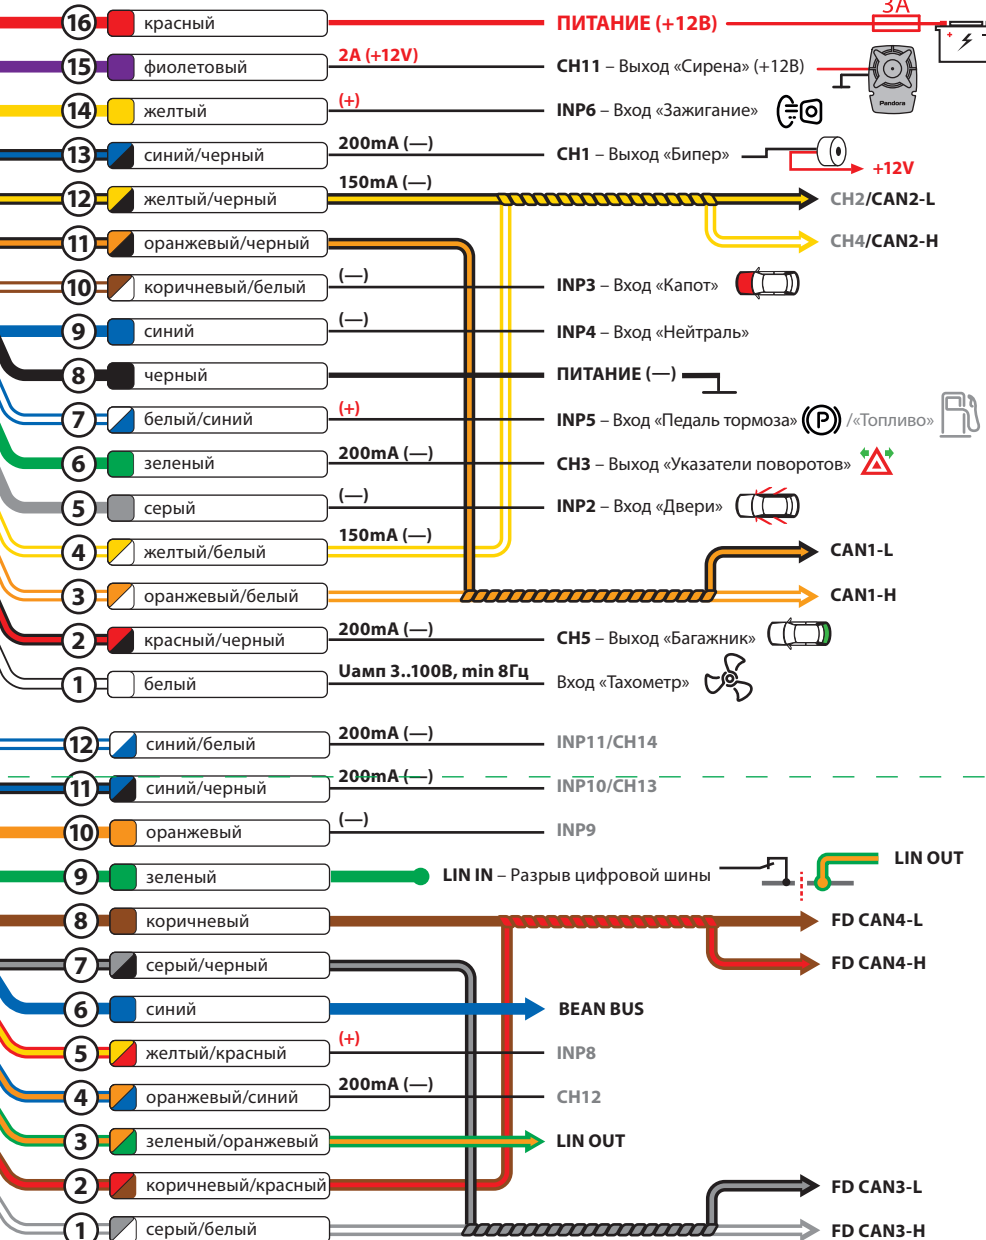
16 красный
ПИТАНИЕ (+12В)
3А
15 фиолетовый
2A (+12V)
CH11 – Выход «Сирена» (+12В)
Pandora
14 желтый
(+)
INP6 – Вход «Зажигание»
13 синий/черный
200mA (—)
CH1 – Выход «Бипер»
+12V
12 желтый/черный
150mA (—)
CH2/CAN2-L
CH4/CAN2-H
11 оранжевый/черный
10 коричневый/белый
(—)
INP3 – Вход «Капот»
9 синий
(—)
INP4 – Вход «Нейтраль»
8 черный
ПИТАНИЕ (—)
7 белый/синий
(+)
INP5 – Вход «Педаль тормоза» /«Топливо»
6 зеленый
200mA (—)
CH3 – Выход «Указатели поворотов»
5 серый
(—)
INP2 – Вход «Двери»
4 желтый/белый
150mA (—)
CAN1-L
3 оранжевый/белый
CAN1-H
2 красный/черный
200mA (—)
CH5 – Выход «Багажник»
1 белый
Uамп 3..100В, min 8Гц
Вход «Тахометр»
12 синий/белый
200mA (—)
INP11/CH14
11 синий/черный
200mA (—)
INP10/CH13
10 оранжевый
(—)
INP9
9 зеленый
LIN IN – Разрыв цифровой шины
LIN OUT
8 коричневый
FD CAN4-L
7 серый/черный
FD CAN4-H
6 синий
BEAN BUS
5 желтый/красный
(+)
INP8
4 оранжевый/синий
200mA (—)
CH12
3 зеленый/оранжевый
LIN OUT
2 коричневый/красный
FD CAN3-L
1 серый/белый
FD CAN3-H